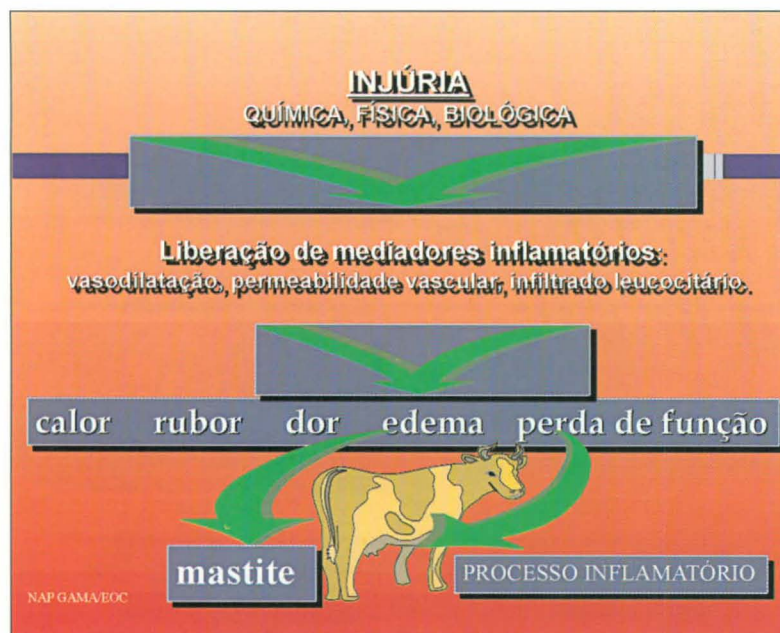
INJÚRIA
QUÍMICA, FÍSICA, BIOLÓGICA

Liberação de mediadores inflamatórios:
vasodilatação, permeabilidade vascular, infiltrado leucocitário.

calor rubor dor edema perda de função

mastite

PROCESSO INFLAMATÓRIO

NAP GAMA/EOC